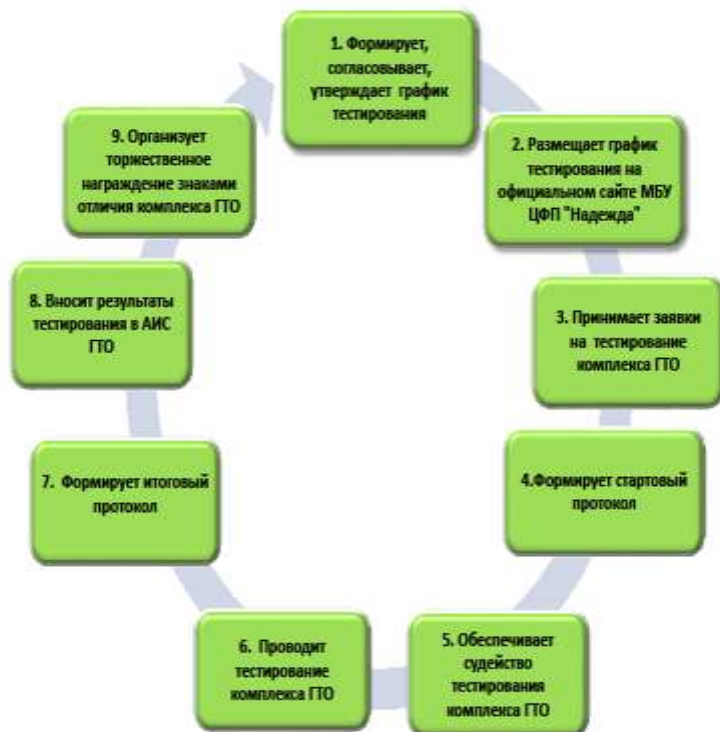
1. Формирует, согласовывает, утверждает график тестирования

2. Размещает график тестирования на официальном сайте МБУ ЦФП "Надежда"

3. Принимает заявки на тестирование комплекса ГТО

4.Формирует стартовый протокол

5. Обеспечивает судейство тестирования комплекса ГТО

6. Проводит тестирование комплекса ГТО

7. Формирует итоговый протокол

8. Вносит результаты тестирования в АИС ГТО

9. Организует торжественное награждение знаками отличия комплекса ГТО